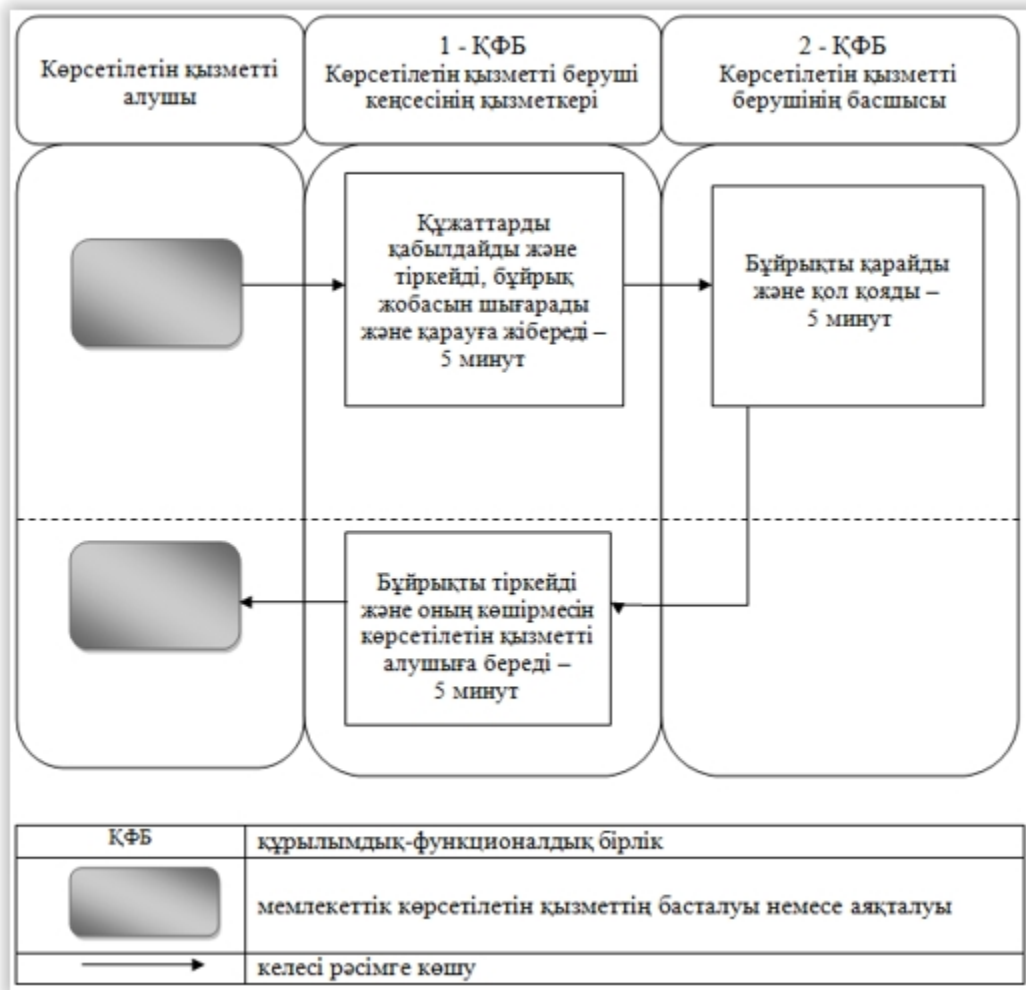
Көрсетілетін қызметті алушы

1 - ҚФБ
Көрсетілетін қызметті беруші кеңсесінің қызметкері

2 - ҚФБ
Көрсетілетін қызметті берушінің басшысы

Құжаттарды қабылдайды және тіркейді, бұйрық жобасын шығарады және қарауға жібереді – 5 минут

Бұйрықты қарайды және қол қояды – 5 минут

Бұйрықты тіркейді және оның көшірмесін көрсетілетін қызметті алушыға береді – 5 минут

| ҚФБ | құрылымдық-функционалдық бірлік |
|---|---|
| | мемлекеттік көрсетілетін қызметтің басталуы немесе аяқталуы |
| | келесі рәсімге көшу |